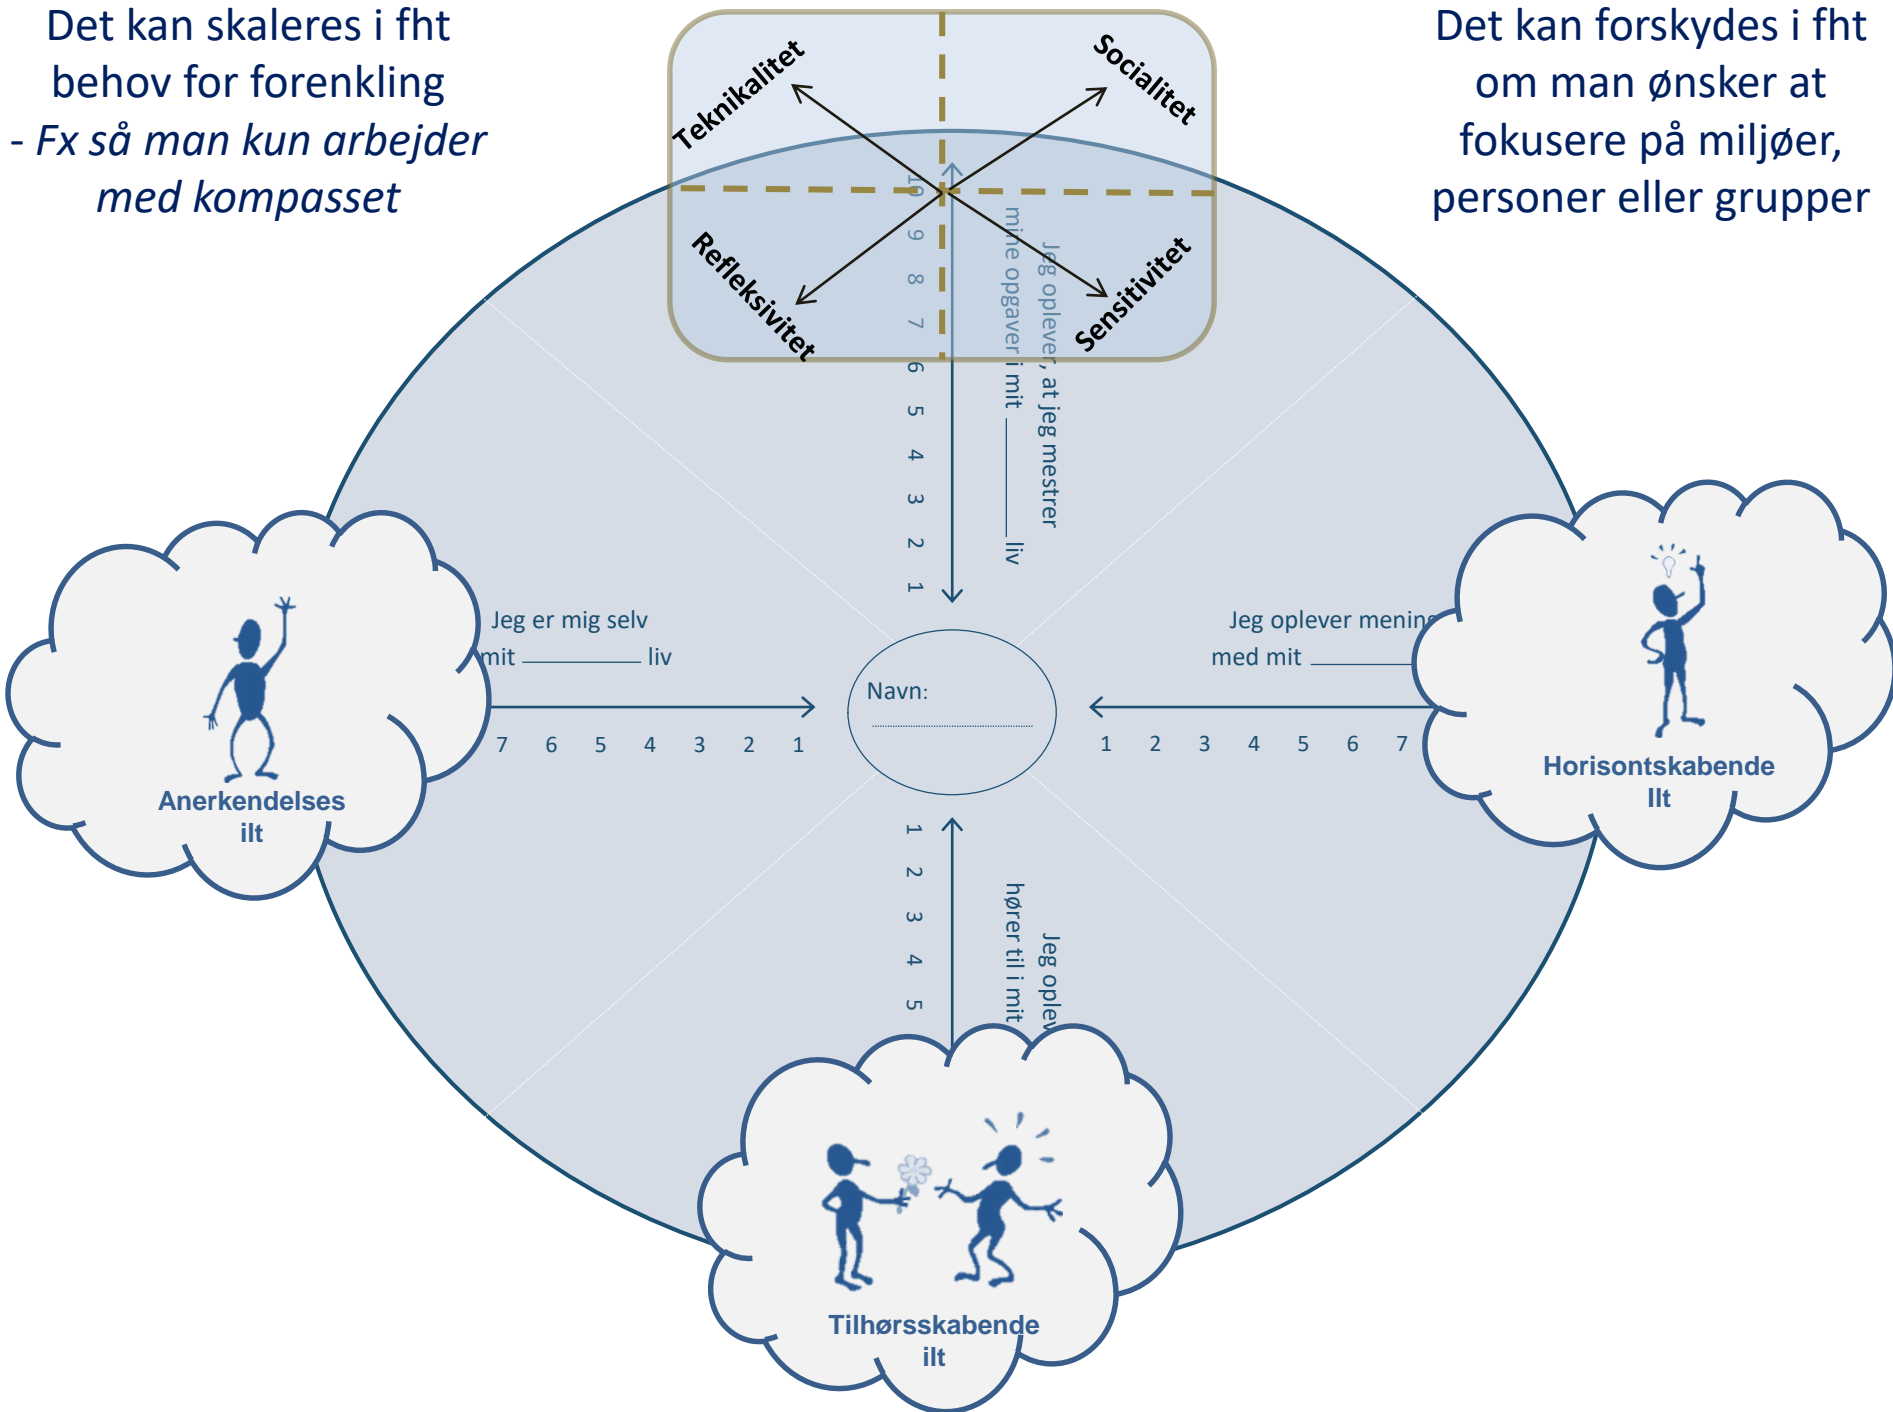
Det kan skaleres i fht behov for forenkling
- *Fx så man kun arbejder med kompasset*

Det kan forskydes i fht om man ønsker at fokusere på miljøer, personer eller grupper

Teknikalitet

Socialitet

Refleksivitet

Sensitivitet

10 9 8 7 6 5 4 3 2 1

Jeg oplever, at jeg mestrer mine opgaver i mit ______ liv

Jeg er mig selv i mit ______ liv

7 6 5 4 3 2 1

Navn:

Jeg oplever mening med mit ______

1 2 3 4 5 6 7

1 2 3 4 5

Jeg oplev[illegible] hører til i mit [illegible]

Anerkendelses ilt

Horisontskabende Ilt

Tilhørsskabende ilt